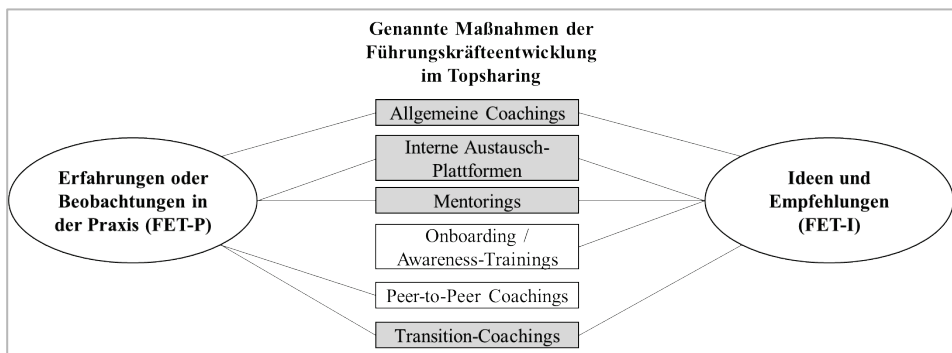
Genannte Maßnahmen der Führungskräfteentwicklung im Topsharing

Erfahrungen oder Beobachtungen in der Praxis (FET-P)

Allgemeine Coachings

Interne Austausch-Plattformen

Mentorings

Onboarding / Awareness-Trainings

Peer-to-Peer Coachings

Transition-Coachings

Ideen und Empfehlungen (FET-I)